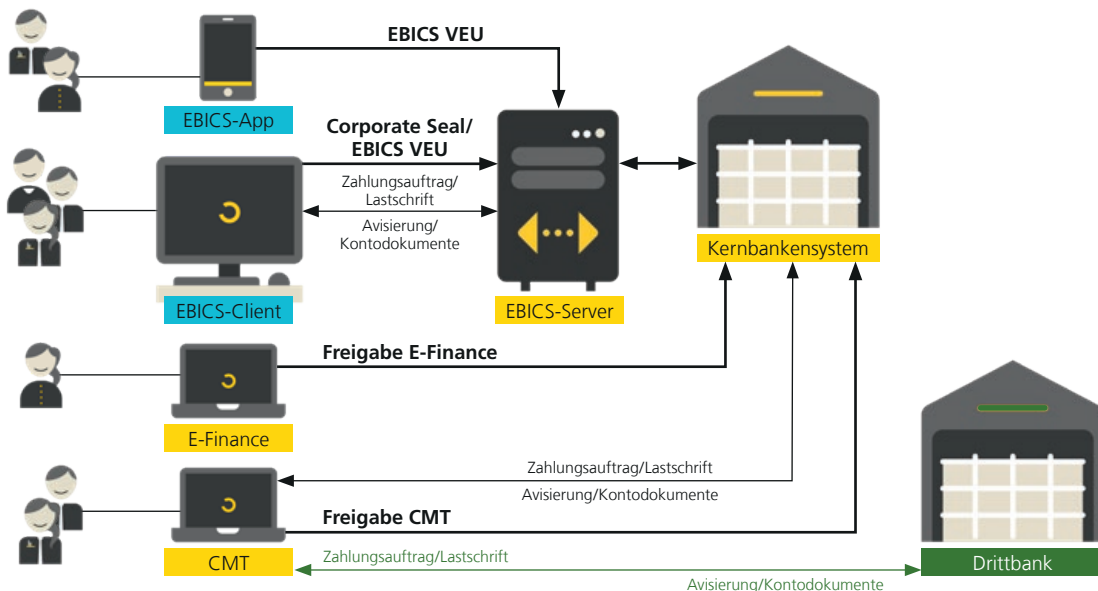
EBICS VEU

EBICS-App

Corporate Seal/
EBICS VEU

Zahlungsauftrag/
Lastschrift

Avisierung/
Kontodokumente

EBICS-Client

EBICS-Server

Kernbankensystem

Freigabe E-Finance

E-Finance

Zahlungsauftrag/Lastschrift

Avisierung/Kontodokumente

Freigabe CMT

CMT

Zahlungsauftrag/Lastschrift

Avisierung/Kontodokumente

Drittbank